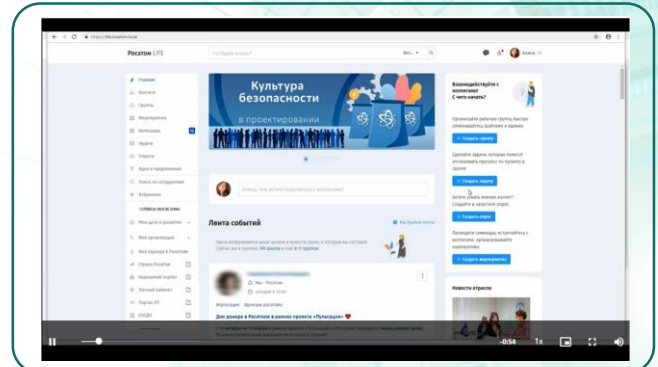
Росатом LIFE

Культура безопасности

в проектировании

Лента событий

Взаимодействуйте с коллегами!
С чего начать?

+ Создать группу

+ Создать задачу

+ Создать опрос

+ Создать мероприятие

Новости отрасли

День донора в Росатоме в рамках проекта «Пульсация»

-0:54

1x